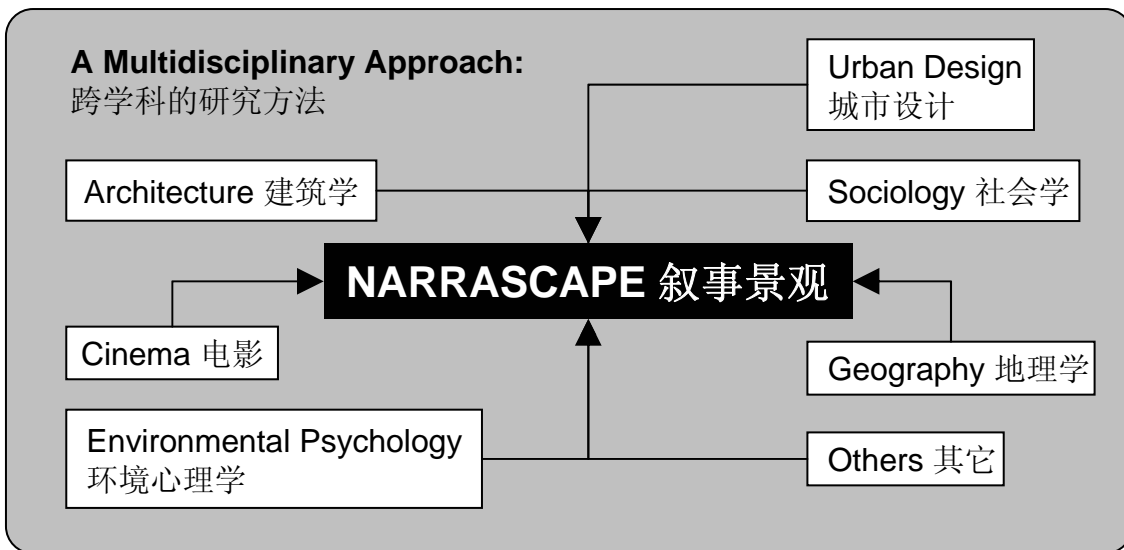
**A Multidisciplinary Approach:**
跨学科的研究方法

Urban Design
城市设计

Architecture 建筑学

Sociology 社会学

**NARRASCAPE** 叙事景观

Cinema 电影

Geography 地理学

Environmental Psychology
环境心理学

Others 其它